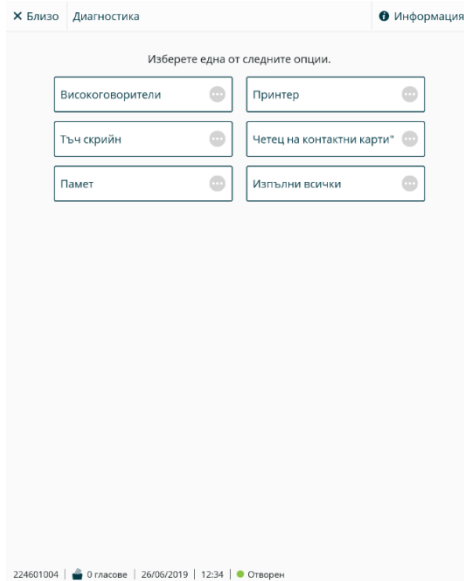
✕ Близо Диагностика

Информация

Изберете една от следните опции.

Високоговорители

Принтер

Тъч скрийн

Четец на контактни карти*

Памет

Изпълни всички

224601004 | 0 гласове | 26/06/2019 | 12:34 | Отворен